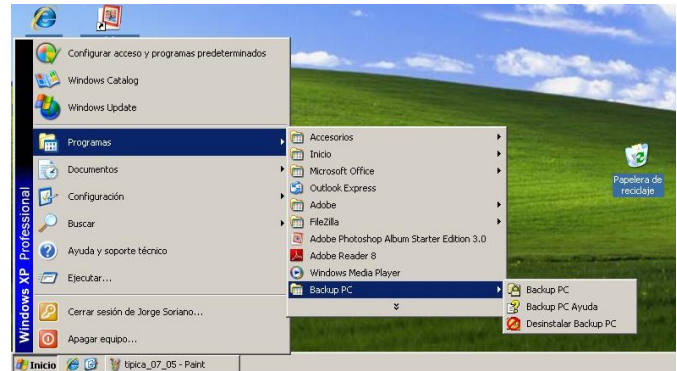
Configurar acceso y programas predeterminados

Windows Catalog

Windows Update

Programas

Documentos

Configuración

Buscar

Ayuda y soporte técnico

Ejecutar...

Cerrar sesión de Jorge Soriano...

Apagar equipo...

Windows XP Professional

Accesorios

Inicio

Microsoft Office

Outlook Express

Adobe

FileZilla

Adobe Photoshop Album Starter Edition 3.0

Adobe Reader 8

Windows Media Player

Backup PC

Backup PC

Backup PC Ayuda

Desinstalar Backup PC

Papelera de reciclaje

Inicio

tipica_07_05 - Paint